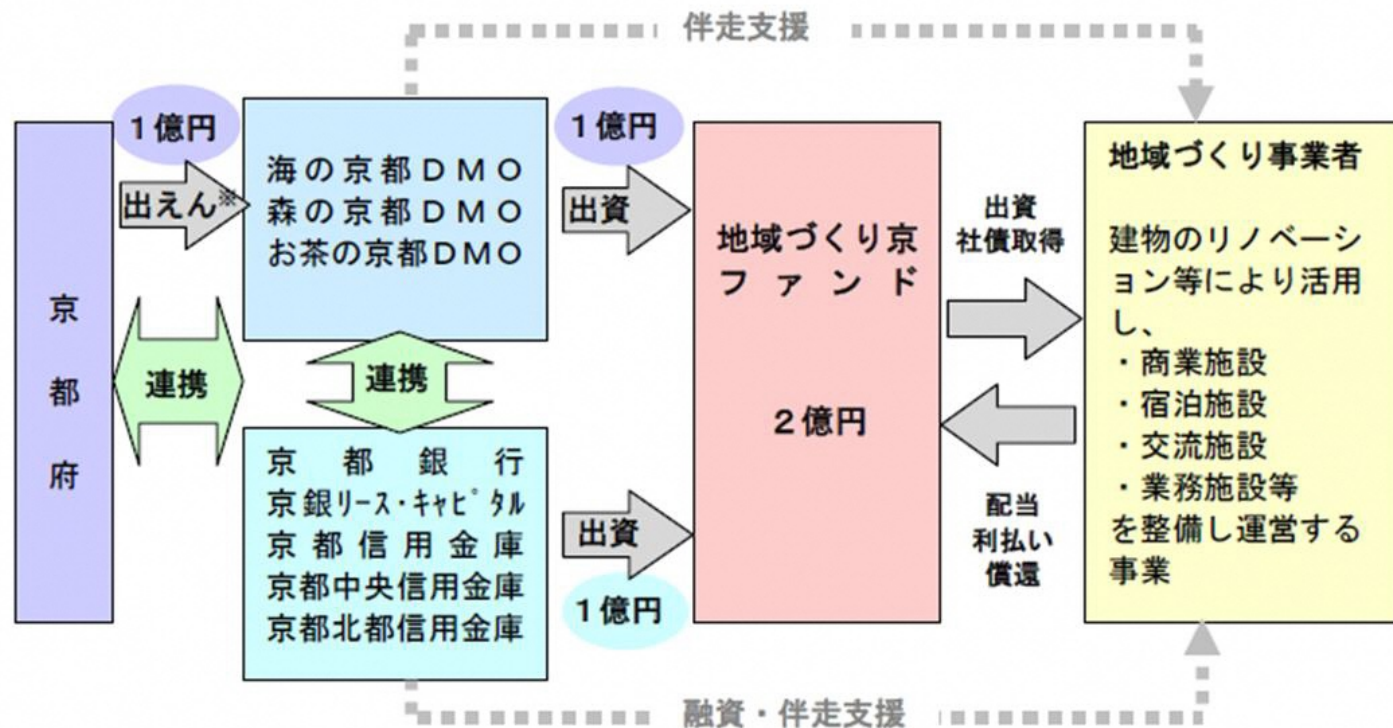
伴走支援

京都府

1億円

出えん※

連携

海の京都DMO
森の京都DMO
お茶の京都DMO

連携

京都銀行
京銀リース・キャピタル
京都信用金庫
京都中央信用金庫
京都北都信用金庫

1億円

出資

出資

1億円

地域づくり京ファンド

2億円

出資
社債取得

配当
利払い
償還

地域づくり事業者

建物のリノベーション等により活用し、
・商業施設
・宿泊施設
・交流施設
・業務施設等
を整備し運営する事業

融資・伴走支援